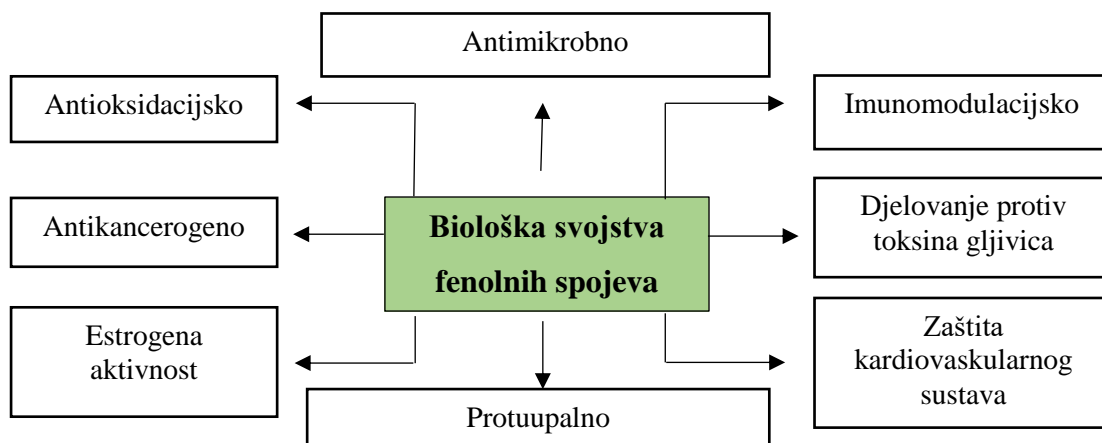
Antimikrobno

Antioksidacijsko

Imunomodulacijsko

Antikancerogeno

Biološka svojstva fenolnih spojeva

Djelovanje protiv toksina gljivica

Estrogena aktivnost

Zaštita kardiovaskularnog sustava

Protuupalno